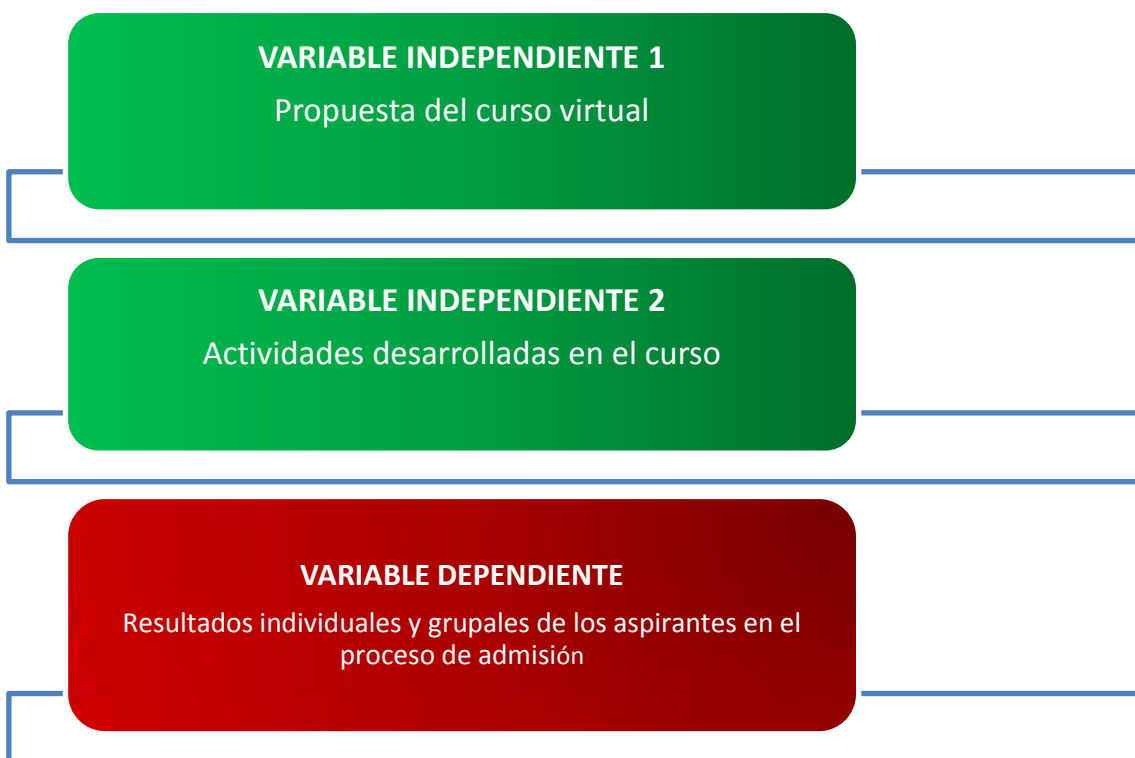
VARIABLE INDEPENDIENTE 1
Propuesta del curso virtual

VARIABLE INDEPENDIENTE 2
Actividades desarrolladas en el curso

VARIABLE DEPENDIENTE
Resultados individuales y grupales de los aspirantes en el proceso de admisión